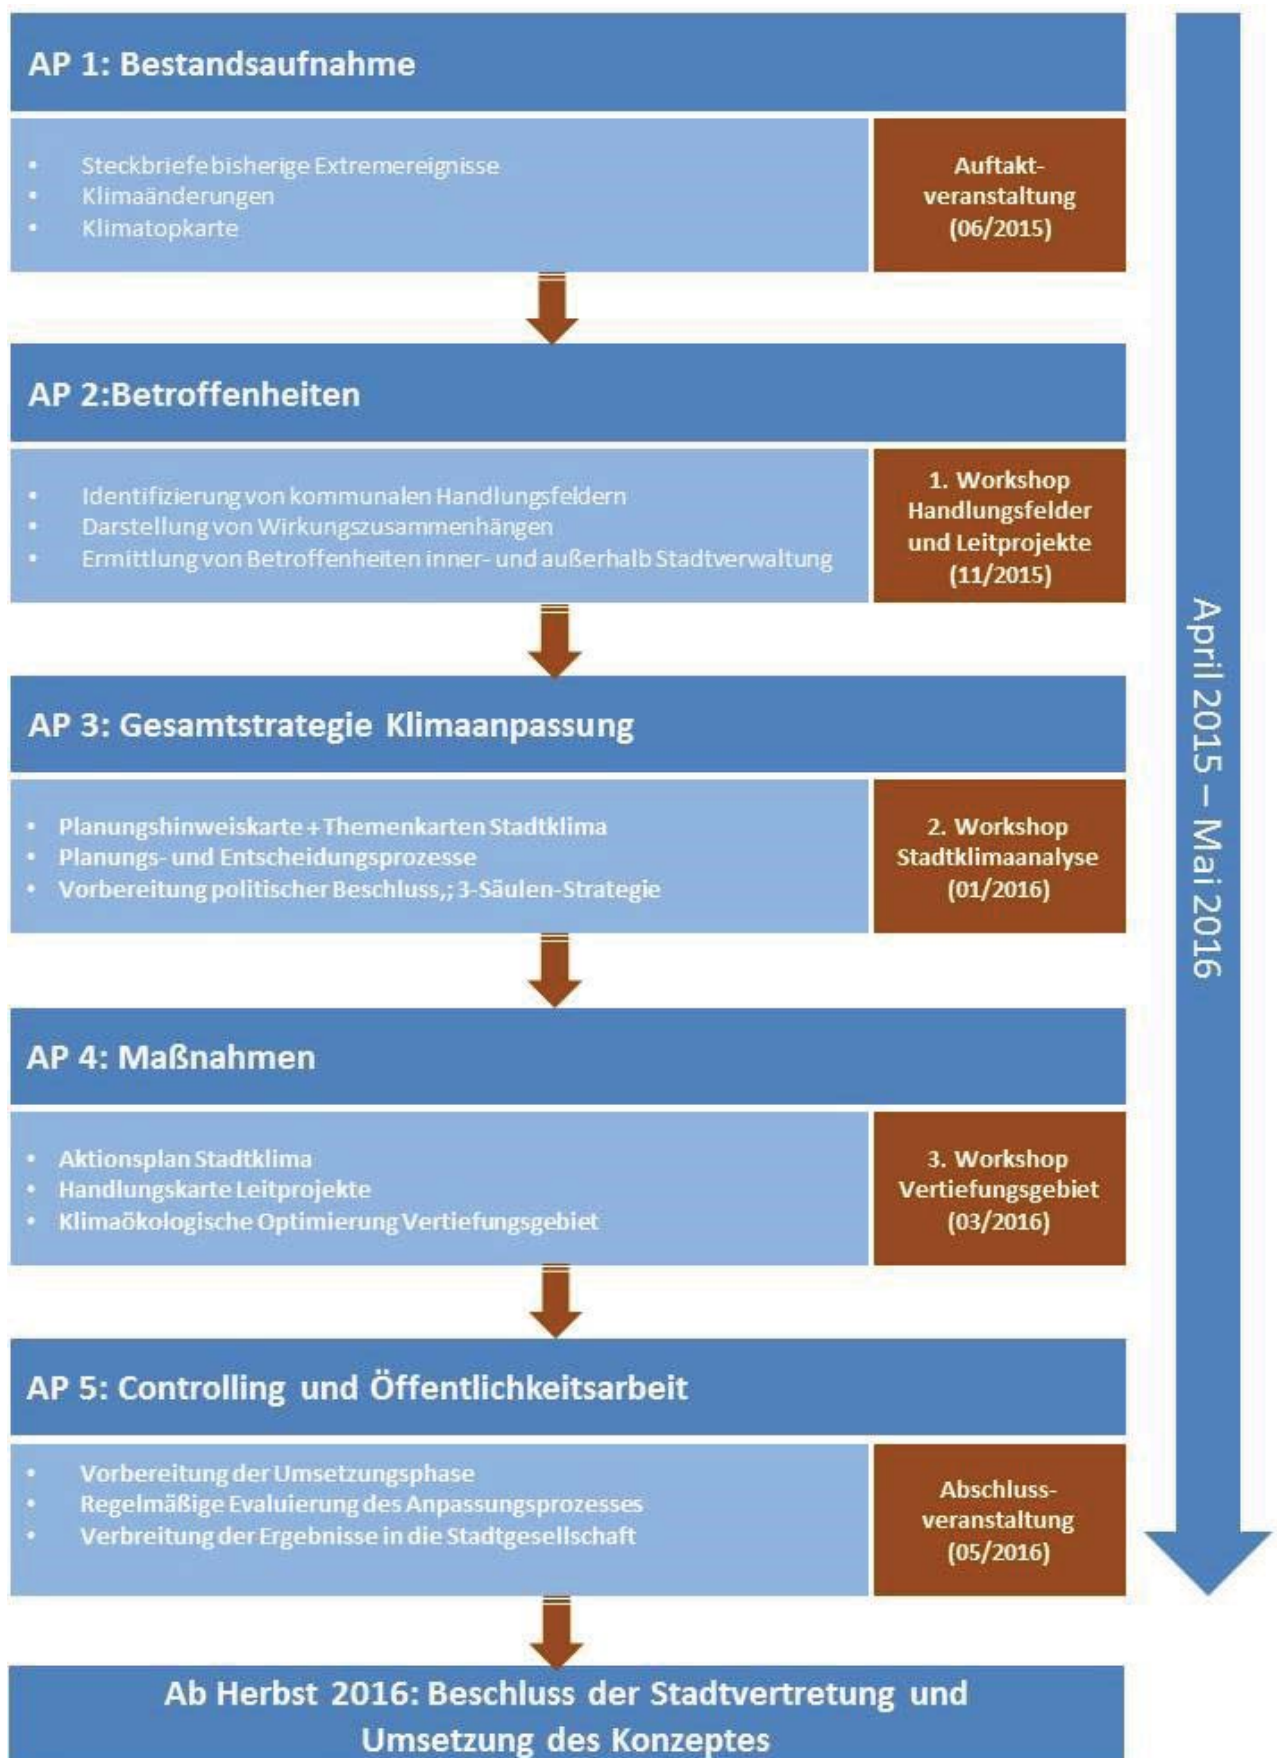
AP 1: Bestandsaufnahme

- Steckbriefe bisherige Extremereignisse
- Klimaänderungen
- Klimatopkarte

Auftakt-veranstaltung (06/2015)

AP 2:Betroffenheiten

- Identifizierung von kommunalen Handlungsfeldern
- Darstellung von Wirkungszusammenhängen
- Ermittlung von Betroffenheiten inner- und außerhalb Stadtverwaltung

1. Workshop Handlungsfelder und Leitprojekte (11/2015)

AP 3: Gesamtstrategie Klimaanpassung

- Planungshinweiskarte + Themenkarten Stadtklima
- Planungs- und Entscheidungsprozesse
- Vorbereitung politischer Beschluss,; 3-Säulen-Strategie

2. Workshop Stadtklimaanalyse (01/2016)

AP 4: Maßnahmen

- Aktionsplan Stadtklima
- Handlungskarte Leitprojekte
- Klimaökologische Optimierung Vertiefungsgebiet

3. Workshop Vertiefungsgebiet (03/2016)

AP 5: Controlling und Öffentlichkeitsarbeit

- Vorbereitung der Umsetzungsphase
- Regelmäßige Evaluierung des Anpassungsprozesses
- Verbreitung der Ergebnisse in die Stadtgesellschaft

Abschluss-veranstaltung (05/2016)

April 2015 – Mai 2016

Ab Herbst 2016: Beschluss der Stadtvertretung und Umsetzung des Konzeptes